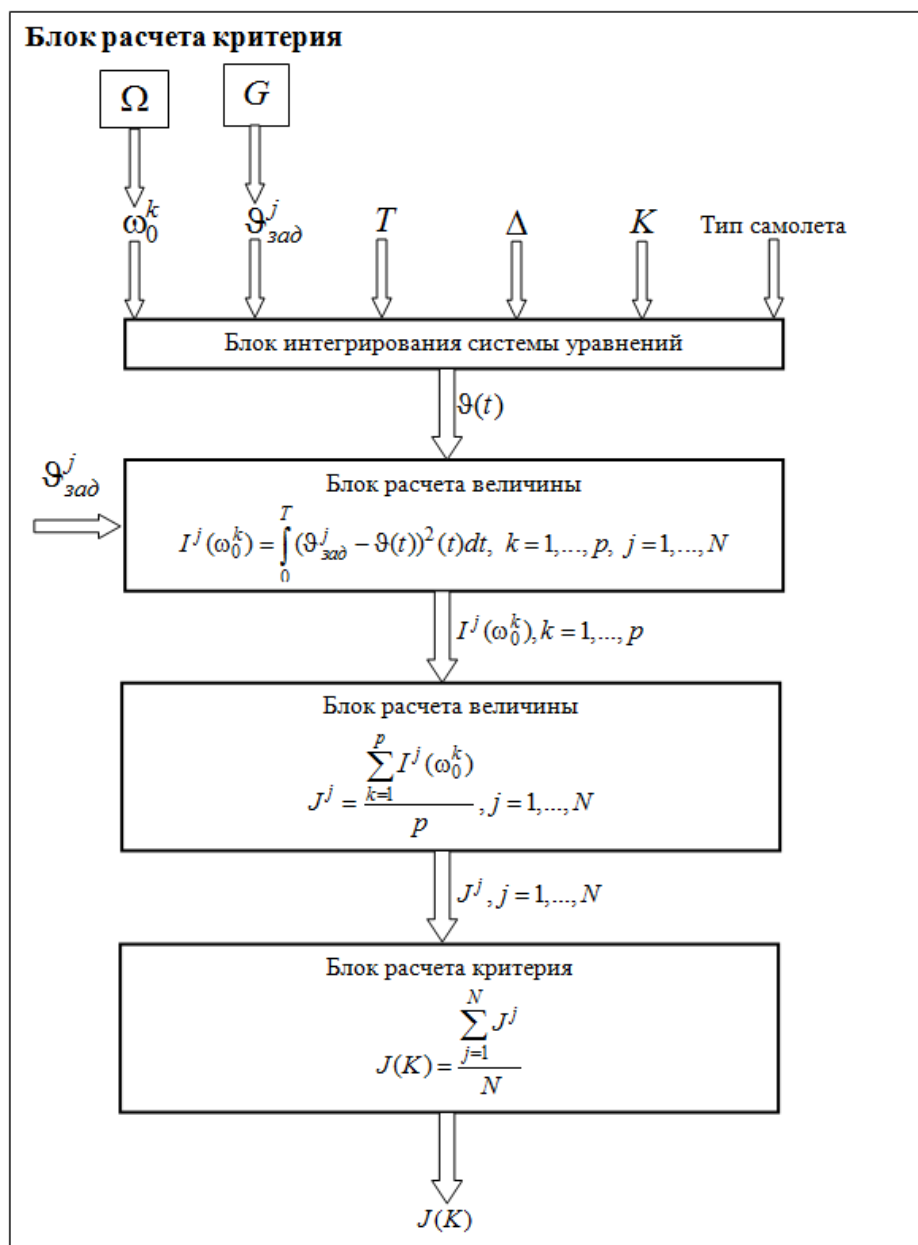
Блок расчета критерия

$\Omega$

$G$

$\omega_0^k$

$\vartheta_{зад}^j$

$T$

$\Delta$

$K$

Тип самолета

Блок интегрирования системы уравнений

$\vartheta(t)$

$\vartheta_{зад}^j$

Блок расчета величины

$I^j(\omega_0^k) = \int_0^T (\vartheta_{зад}^j - \vartheta(t))^2(t)dt, \ k = 1,..., p, \ j = 1,..., N$

$I^j(\omega_0^k), k = 1,..., p$

Блок расчета величины

$J^j = \frac{\sum_{k=1}^{p} I^j(\omega_0^k)}{p}, j = 1,..., N$

$J^j, j = 1,..., N$

Блок расчета критерия

$J(K) = \frac{\sum_{j=1}^{N} J^j}{N}$

$J(K)$